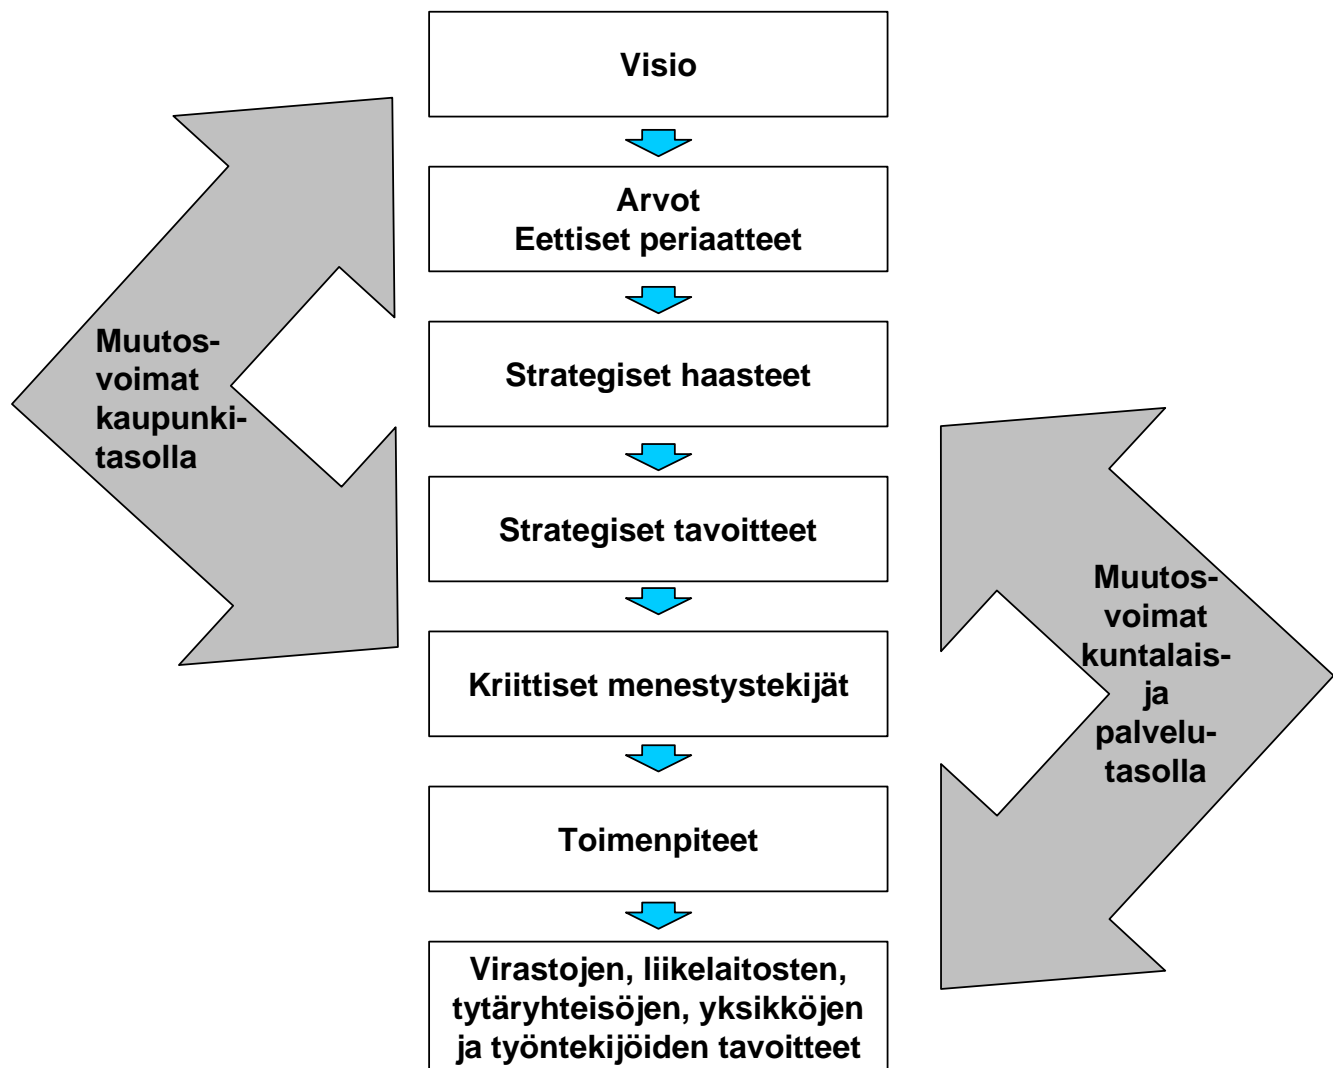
Visio

Arvot
Eettiset periaatteet

Strategiset haasteet

Strategiset tavoitteet

Kriittiset menestystekijät

Toimenpiteet

Virastojen, liikelaitosten, tytäryhteisöjen, yksikköjen ja työntekijöiden tavoitteet

Muutos-voimat kaupunki-tasolla

Muutos-voimat kuntalais- ja palvelu-tasolla